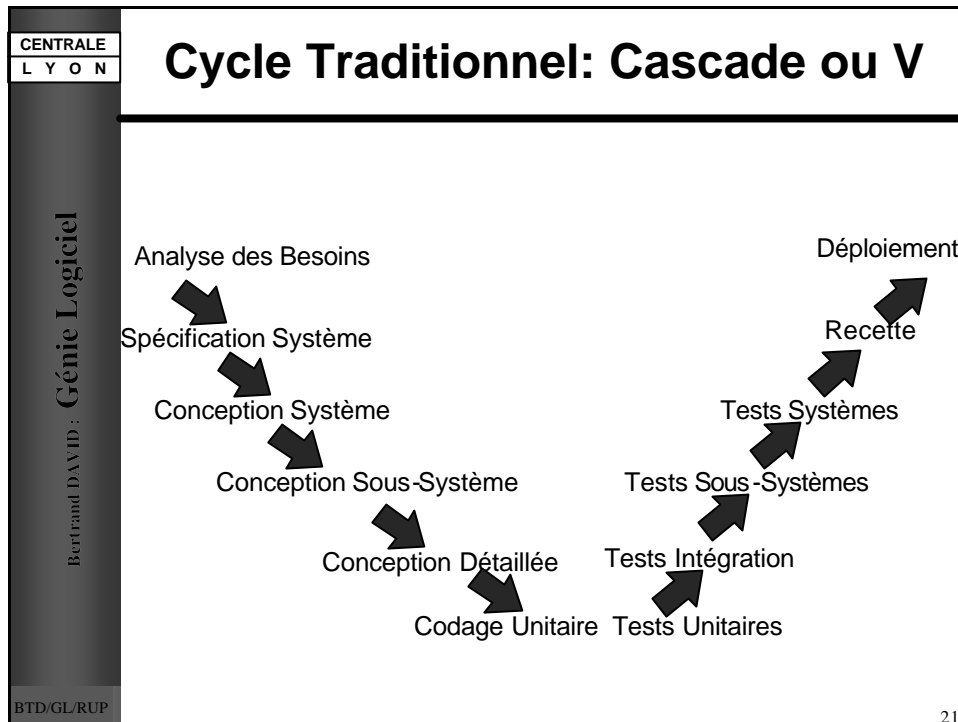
CENTRALE
L Y O N

Cycle Traditionnel: Cascade ou V

Bertrand DAVID : Génie Logiciel

Analyse des Besoins

Spécification Système

Conception Système

Conception Sous-Système

Conception Détaillée

Codage Unitaire

Tests Unitaires

Tests Intégration

Tests Sous-Systèmes

Tests Systèmes

Recette

Déploiement

BTD/GL/RUP

21